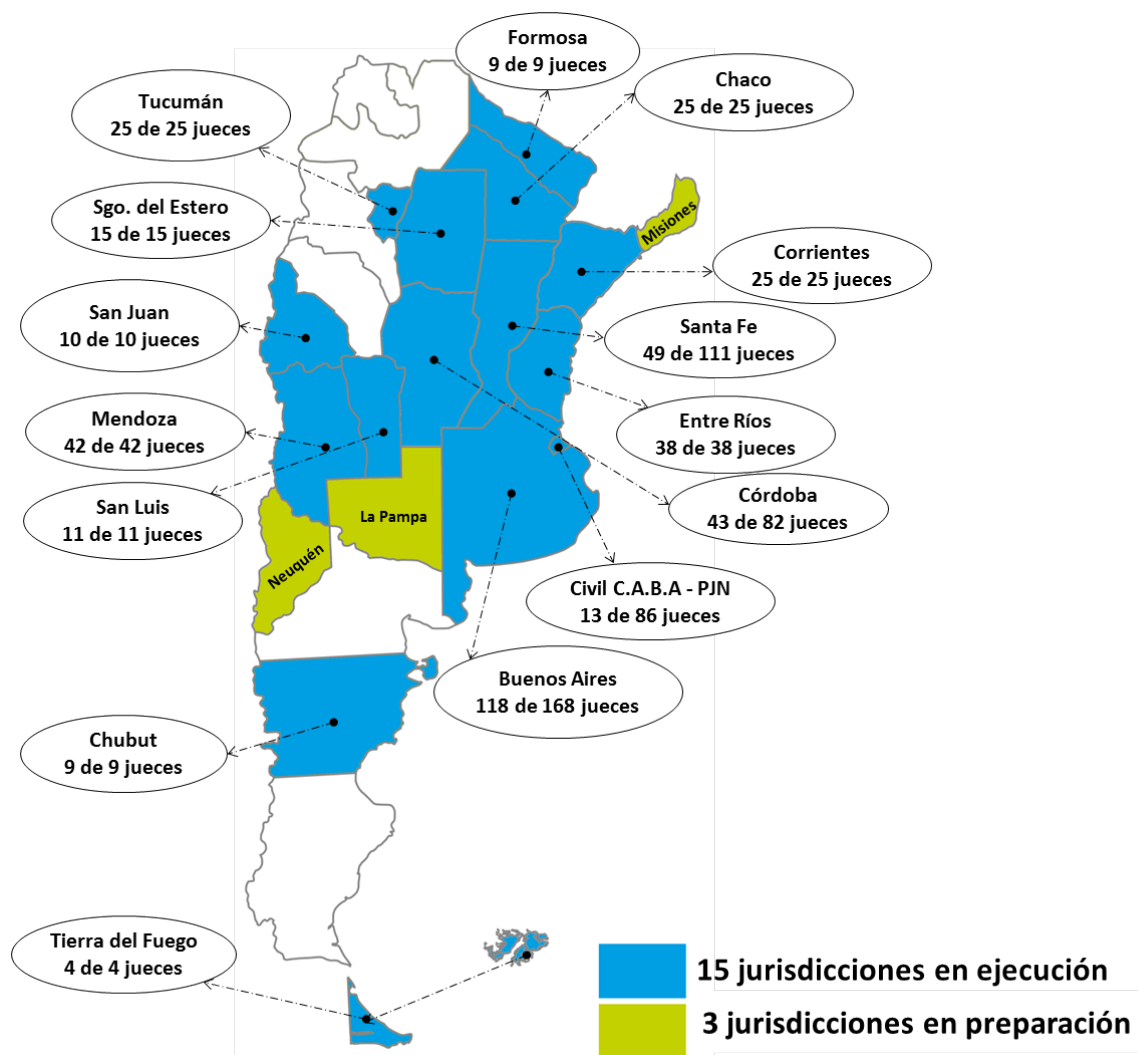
Formosa
9 de 9 jueces

Chaco
25 de 25 jueces

Tucumán
25 de 25 jueces

Sgo. del Estero
15 de 15 jueces

Misiones

Corrientes
25 de 25 jueces

San Juan
10 de 10 jueces

Santa Fe
49 de 111 jueces

Mendoza
42 de 42 jueces

Entre Ríos
38 de 38 jueces

San Luis
11 de 11 jueces

La Pampa

Córdoba
43 de 82 jueces

Neuquén

Civil C.A.B.A - PJN
13 de 86 jueces

Buenos Aires
118 de 168 jueces

Chubut
9 de 9 jueces

Tierra del Fuego
4 de 4 jueces

15 jurisdicciones en ejecución
3 jurisdicciones en preparación